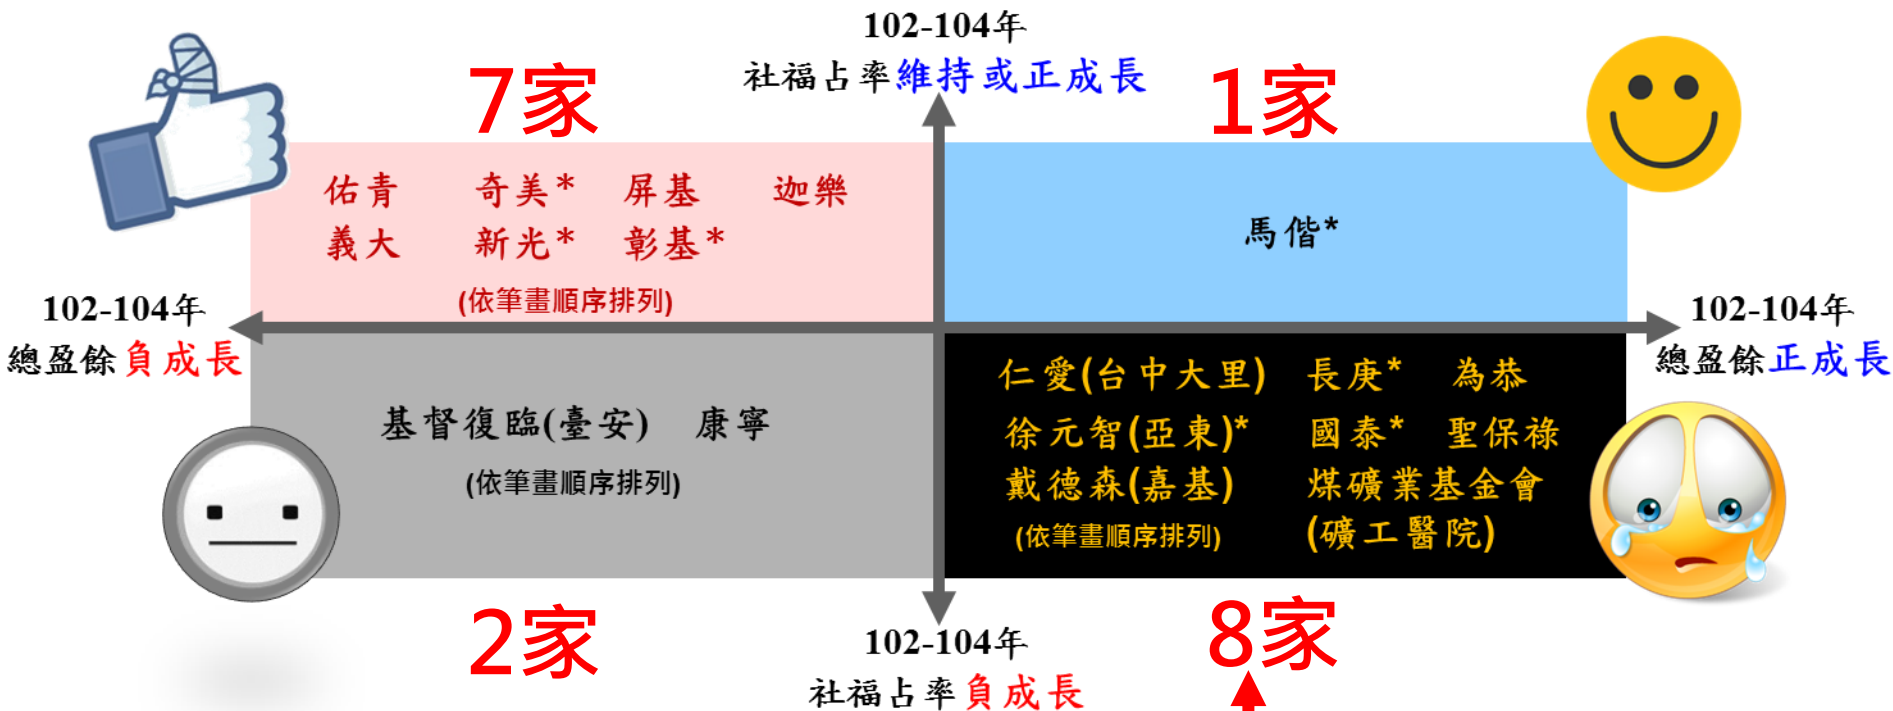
102-104年
社福占率維持或正成長

7家

佑青　奇美*　屏基　迦樂
義大　新光*　彰基*
(依筆畫順序排列)

1家

馬偕*

102-104年
總盈餘負成長

102-104年
總盈餘正成長

基督復臨(臺安)　康寧
(依筆畫順序排列)

仁愛(台中大里)　長庚*　為恭
徐元智(亞東)*　國泰*　聖保祿
戴德森(嘉基)　煤礦業基金會(礦工醫院)
(依筆畫順序排列)

2家

102-104年
社福占率負成長

8家